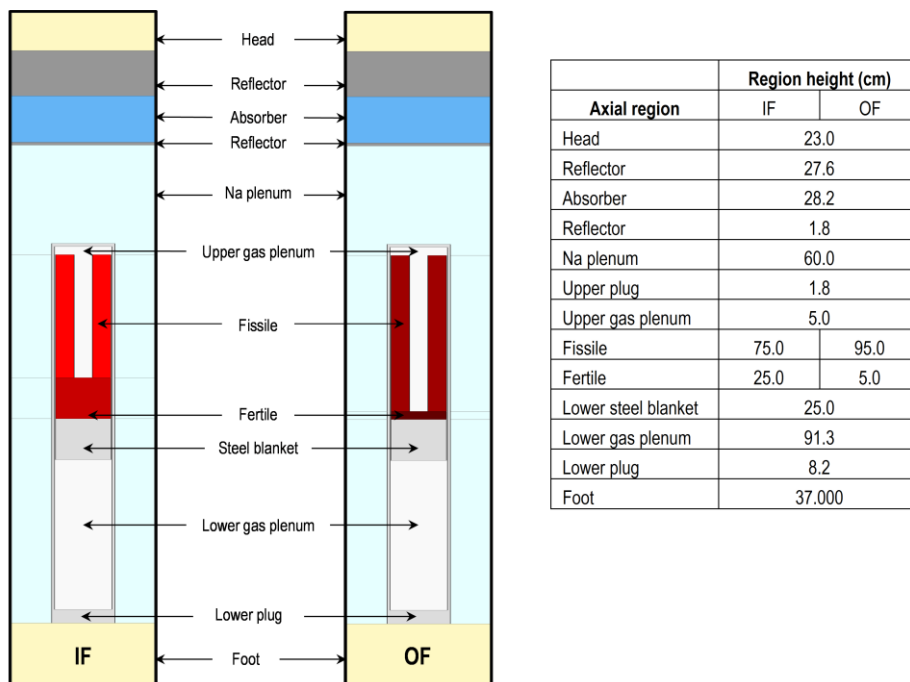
Head
Reflector
Absorber
Reflector
Na plenum
Upper gas plenum
Fissile
Fertile
Steel blanket
Lower gas plenum
Lower plug
IF
Foot
OF

| | Region height (cm) | |
|---|---|---|
| Axial region | IF | OF |
| Head | 23.0 | |
| Reflector | 27.6 | |
| Absorber | 28.2 | |
| Reflector | 1.8 | |
| Na plenum | 60.0 | |
| Upper plug | 1.8 | |
| Upper gas plenum | 5.0 | |
| Fissile | 75.0 | 95.0 |
| Fertile | 25.0 | 5.0 |
| Lower steel blanket | 25.0 | |
| Lower gas plenum | 91.3 | |
| Lower plug | 8.2 | |
| Foot | 37.000 | |